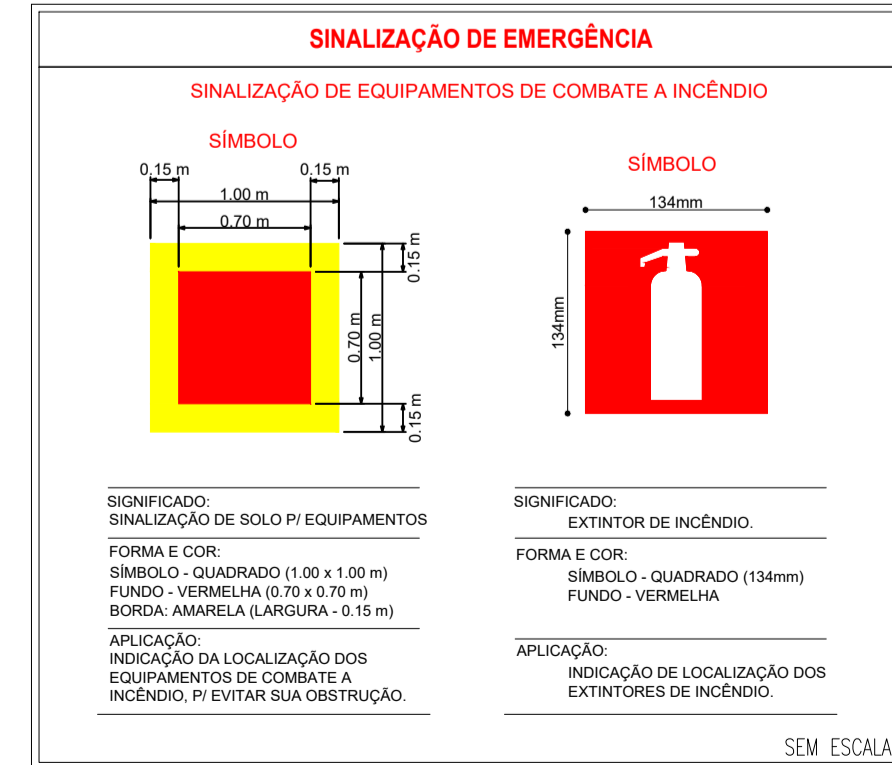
SINALIZAÇÃO DE EMERGÊNCIA

SINALIZAÇÃO DE EQUIPAMENTOS DE COMBATE A INCÊNDIO

SÍMBOLO

0.15 m
0.15 m
1.00 m
0.70 m
0.15 m
0.70 m
1.00 m
0.15 m

SÍMBOLO

134mm
134mm

SIGNIFICADO:
SINALIZAÇÃO DE SOLO P/ EQUIPAMENTOS

FORMA E COR:
SÍMBOLO - QUADRADO (1.00 x 1.00 m)
FUNDO - VERMELHA (0.70 x 0.70 m)
BORDA: AMARELA (LARGURA - 0.15 m)

APLICAÇÃO:
INDICAÇÃO DA LOCALIZAÇÃO DOS EQUIPAMENTOS DE COMBATE A INCÊNDIO, P/ EVITAR SUA OBSTRUÇÃO.

SIGNIFICADO:
EXTINTOR DE INCÊNDIO.

FORMA E COR:
SÍMBOLO - QUADRADO (134mm)
FUNDO - VERMELHA

APLICAÇÃO:
INDICAÇÃO DE LOCALIZAÇÃO DOS EXTINTORES DE INCÊNDIO.

SEM ESCALA